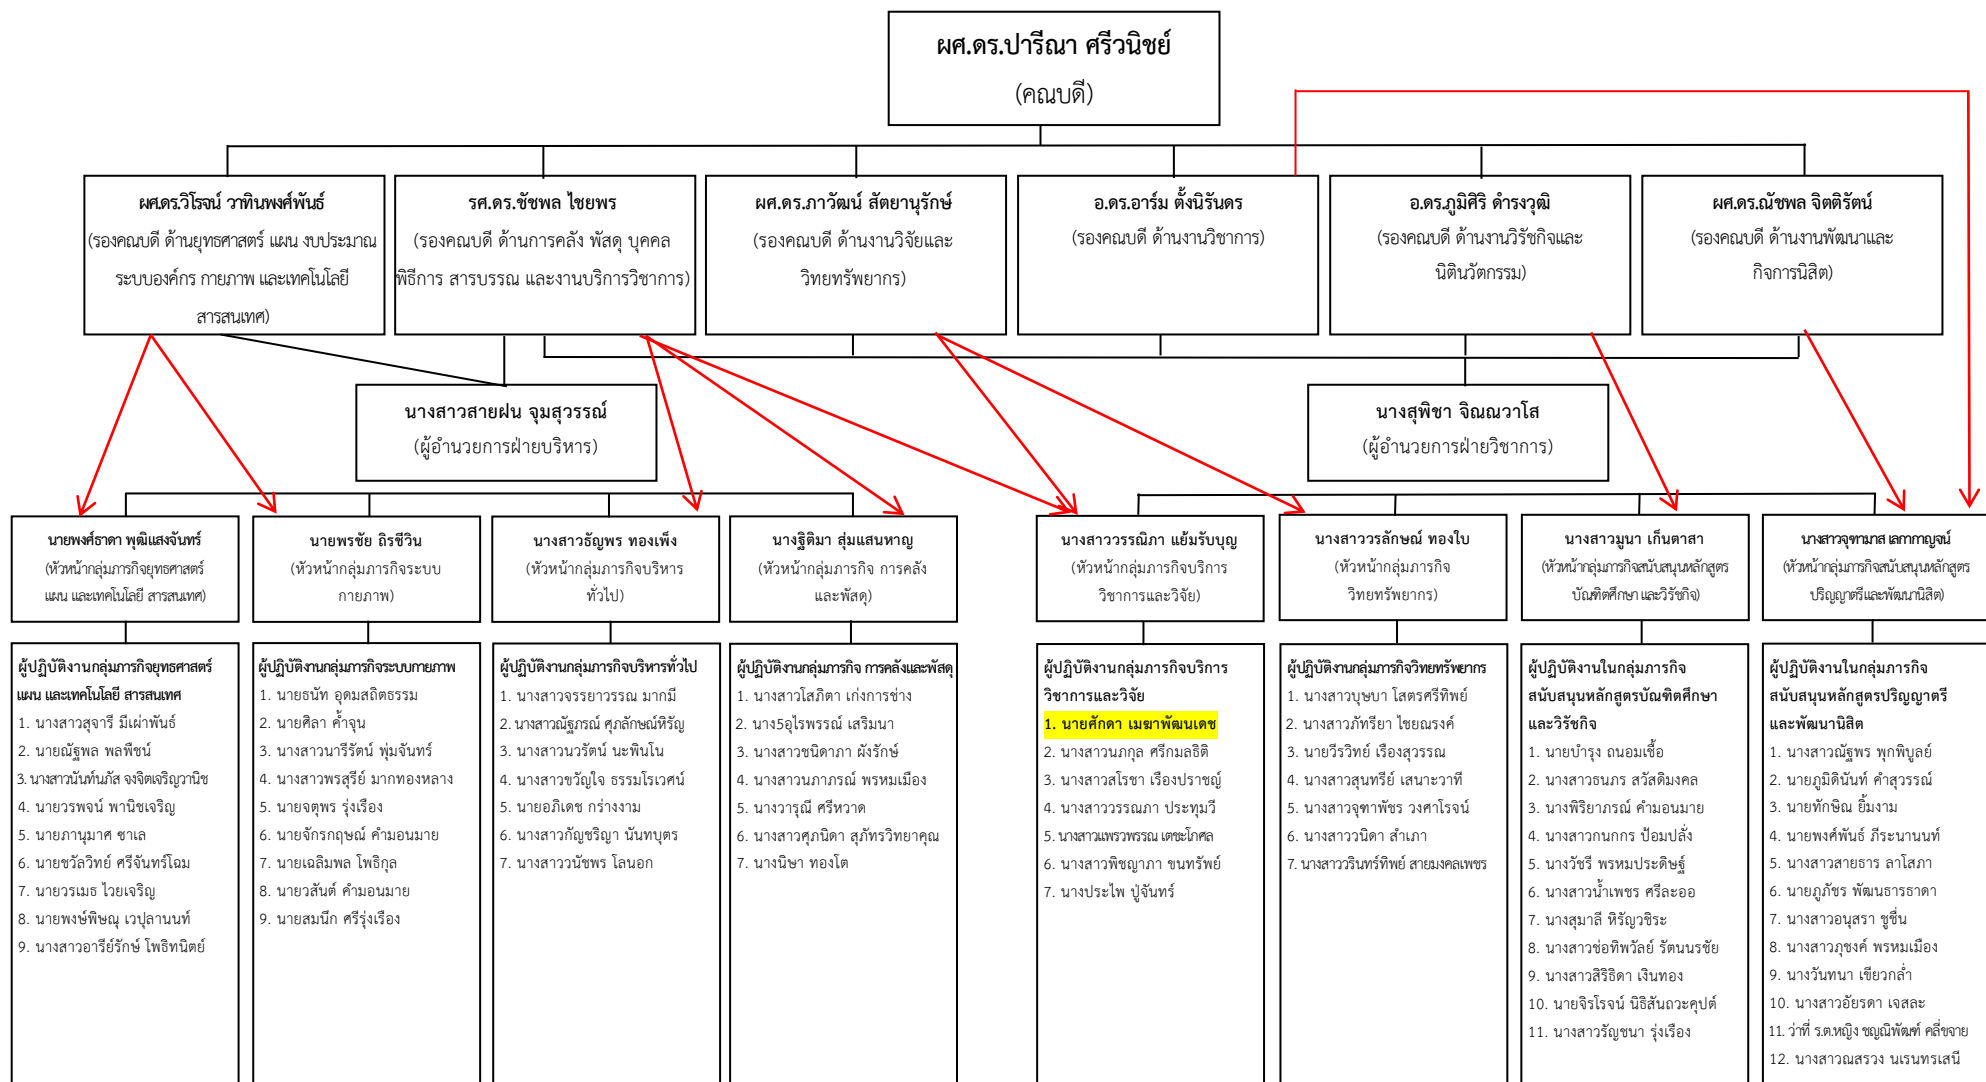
ผศ.ดร.ปารีณา ศรีวนิชย์
(คณบดี)

ผศ.ดร.วิโรจน์ วาทินพงศ์พันธ์
(รองคณบดี ด้านยุทธศาสตร์ แผน งบประมาณ ระบบองค์กร กายภาพ และเทคโนโลยีสารสนเทศ)

รศ.ดร.ชัชพล ไชยพร
(รองคณบดี ด้านการคลัง พัสดุ บุคคล พิธีการ สารบรรณ และงานบริการวิชาการ)

ผศ.ดร.ภาวัฒน์ สัตยานุรักษ์
(รองคณบดี ด้านงานวิจัยและวิทยทรัพยากร)

อ.ดร.อาร์ม ตั้งนิรันดร
(รองคณบดี ด้านงานวิชาการ)

อ.ดร.ภูมิศิริ ดำรงวุฒิ
(รองคณบดี ด้านงานวิรัชกิจและนิตินวัตกรรม)

ผศ.ดร.ณัชพล จิตติรัตน์
(รองคณบดี ด้านงานพัฒนาและกิจการนิสิต)

นางสาวสายฝน จุมสุวรรณ์
(ผู้อำนวยการฝ่ายบริหาร)

นางสุพิชา จิณณวาโส
(ผู้อำนวยการฝ่ายวิชาการ)

นายพงศ์ธาดา พุฒิแสงจันทร์
(หัวหน้ากลุ่มภารกิจยุทธศาสตร์ แผน และเทคโนโลยี สารสนเทศ)

นายพรชัย ถิรชีวิน
(หัวหน้ากลุ่มภารกิจระบบกายภาพ)

นางสาวธัญพร ทองเพ็ง
(หัวหน้ากลุ่มภารกิจบริหารทั่วไป)

นางฐิติมา สุ่มแสนหาญ
(หัวหน้ากลุ่มภารกิจ การคลังและพัสดุ)

นางสาววรรณิภา แย้มรับบุญ
(หัวหน้ากลุ่มภารกิจบริการวิชาการและวิจัย)

นางสาววรลักษณ์ ทองใบ
(หัวหน้ากลุ่มภารกิจวิทยทรัพยากร)

นางสาวมูนา เก็นตาสา
(หัวหน้ากลุ่มภารกิจสนับสนุนหลักสูตรบัณฑิตศึกษา และวิรัชกิจ)

นางสาวจุฑามาส เลากาญจน์
(หัวหน้ากลุ่มภารกิจสนับสนุนหลักสูตรปริญญาตรีและพัฒนานิสิต)

ผู้ปฏิบัติงานกลุ่มภารกิจยุทธศาสตร์ แผน และเทคโนโลยี สารสนเทศ
1. นางสาวสุจารี มีเผ่าพันธ์
2. นายณัฐพล พลพิชน์
3. นางสาวนันท์นภัส จงจิตเจริญวานิช
4. นายวรพจน์ พานิชเจริญ
5. นายภานุมาศ ซาเล
6. นายชวัลวิทย์ ศรีจันทร์โฉม
7. นายวรเมธ ไวยเจริญ
8. นายพงษ์พิษณุ เวปุลานนท์
9. นางสาวอารีย์รักษ์ โพธิทนิตย์

ผู้ปฏิบัติงานกลุ่มภารกิจระบบกายภาพ
1. นายธนัท อุดมสถิตธรรม
2. นายศิลา ค้ำจุน
3. นางสาวนารีรัตน์ พุ่มจันทร์
4. นางสาวพรสุรีย์ มากทองหลาง
5. นายจตุพร รุ่งเรือง
6. นายจักรกฤษณ์ คำมอนมาย
7. นายเฉลิมพล โพธิกุล
8. นายวสันต์ คำมอนมาย
9. นายสมนึก ศรีรุ่งเรือง

ผู้ปฏิบัติงานกลุ่มภารกิจบริหารทั่วไป
1. นางสาวจรรยาวรรณ มากมี
2. นางสาวณัฐภรณ์ ศุภลักษณ์หิรัญ
3. นางสาวนวรัตน์ นะพินโน
4. นางสาวขวัญใจ ธรรมโรเวศน์
5. นายอภิเดช กร่างงาม
6. นางสาวกัญชริญา นันทบุตร
7. นางสาวนัชพร โลนอก

ผู้ปฏิบัติงานกลุ่มภารกิจ การคลังและพัสดุ
1. นางสาวโสภิตา เก่งการช่าง
2. นาง5อุไรพรรณ์ เสริมนา
3. นางสาวชนิดาภา ผังรักษ์
4. นางสาวนภาภรณ์ พรหมเมือง
5. นางวารุณี ศรีหวาด
6. นางสาวศุภนิดา สุภัทรวิทยาคุณ
7. นางนิษา ทองโต

ผู้ปฏิบัติงานกลุ่มภารกิจบริการวิชาการและวิจัย
1. นายศักดา เมฆาพัฒนเดช
2. นางสาวนภกุล ศรีกมลธิติ
3. นางสาวโรซา เรืองปราชญ์
4. นางสาววรรณภา ประทุมวี
5. นางสาวแพรวพรรณ เตชะโกศล
6. นางสาวพิชญาภา ขนทรัพย์
7. นางประไพ ปู่จันทร์

ผู้ปฏิบัติงานกลุ่มภารกิจวิทยทรัพยากร
1. นางสาวบุษบา โสตรศรีทิพย์
2. นางสาวภัทรียา ไชยณรงค์
3. นายวีรวิทย์ เรืองสุวรรณ
4. นางสาวสุนทรีย์ เสนาะวาที
5. นางสาวจุฑาพัชร วงศาโรจน์
6. นางสาววนิดา สำเภา
7. นางสาววรินทร์ทิพย์ สายมงคลเพชร

ผู้ปฏิบัติงานในกลุ่มภารกิจสนับสนุนหลักสูตรบัณฑิตศึกษาและวิรัชกิจ
1. นายบำรุง ถนอมเชื้อ
2. นางสาวธนภร สวัสดิมงคล
3. นางพิริยาภรณ์ คำมอนมาย
4. นางสาวกนกกร ป้อมปลั่ง
5. นางวัชรี พรหมประดิษฐ์
6. นางสาวน้ำเพชร ศรีละออ
7. นางสุมาลี หิรัญวิชระ
8. นางสาวช่อทิพวัลย์ รัตนนรชัย
9. นางสาวสิริธิดา เงินทอง
10. นายจิรโรจน์ นิธิสันถวะคุปต์
11. นางสาวรัญชนา รุ่งเรือง

ผู้ปฏิบัติงานในกลุ่มภารกิจสนับสนุนหลักสูตรปริญญาตรีและพัฒนานิสิต
1. นางสาวณัฐพร พุกพิบูลย์
2. นายภูมินันท์ คำสุวรรณ
3. นายทักษิณ ยิ้มงาม
4. นายพงศ์พันธ์ ภีระนานนท์
5. นางสาวสายธาร ลาโสภา
6. นายภูภัชร พัฒนธาราดา
7. นางสาวอนุสรา ชูชื่น
8. นางสาวภุชงค์ พรหมเมือง
9. นางวันทนา เชี่ยวกล่ำ
10. นางสาวอัยรดา เจสละ
11. ว่าที่ ร.ต.หญิง ชญณ์พัฒฑ์ คลี่ขจาย
12. นางสาวณสรวง นรนทรเสนี